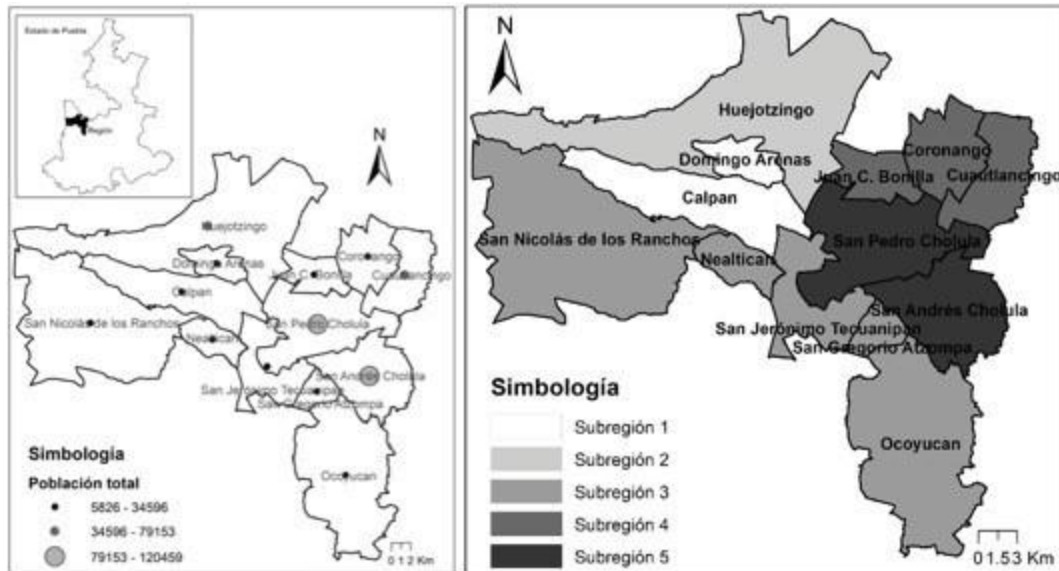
Estado de Puebla
Región

N

Huejotzingo
Domingo Arenas
Juan C. Bonilla
Coronango
Cuautlancingo
Calpan
San Nicolás de los Ranchos
San Pedro Cholula
Nealtican
San Andrés Cholula
San Jerónimo Tecuanipan
San Gregorio Atzompa
Ocoyucan

Simbología
Población total
5826 - 34596
34596 - 79153
79153 - 120459

0 1 2 Km

N

Huejotzingo
Domingo Arenas
Coronango
Juan C. Bonilla
Cuautlancingo
Calpan
San Nicolás de los Ranchos
San Pedro Cholula
Nealtican
San Andrés Cholula
San Jerónimo Tecuanipan
San Gregorio Atzompa
Ocoyucan

Simbología
Subregión 1
Subregión 2
Subregión 3
Subregión 4
Subregión 5

0 1.5 3 Km